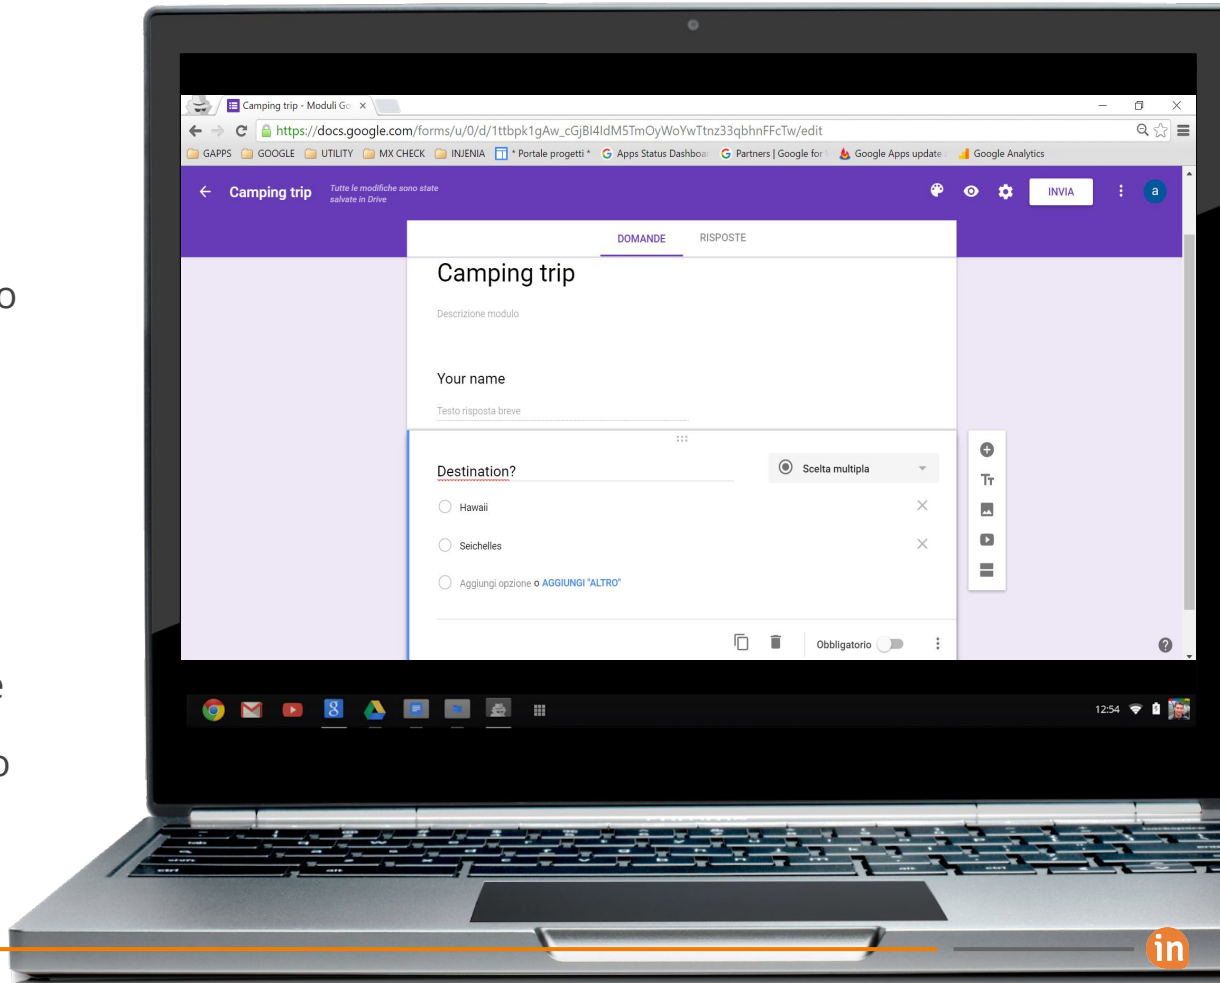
o

e

o

Camping trip - Moduli Go ×

https://docs.google.com/forms/u/0/d/1ttbpk1gAw_cGjBI4ldM5TmOyWoYwTtnz33qbhnFFcTw/edit

GAPPS GOOGLE UTILITY MX CHECK INJENIA * Portale progetti * Apps Status Dashboar Partners | Google for Google Apps update Google Analytics

Camping trip Tutte le modifiche sono state salvate in Drive

INVIA

a

DOMANDE RISPOSTE

Camping trip

Descrizione modulo

Your name

Testo risposta breve

Destination?

Scelta multipla

Hawaii

Seichelles

Aggiungi opzione o AGGIUNGI "ALTRO"

Obbligatorio

12:54

in